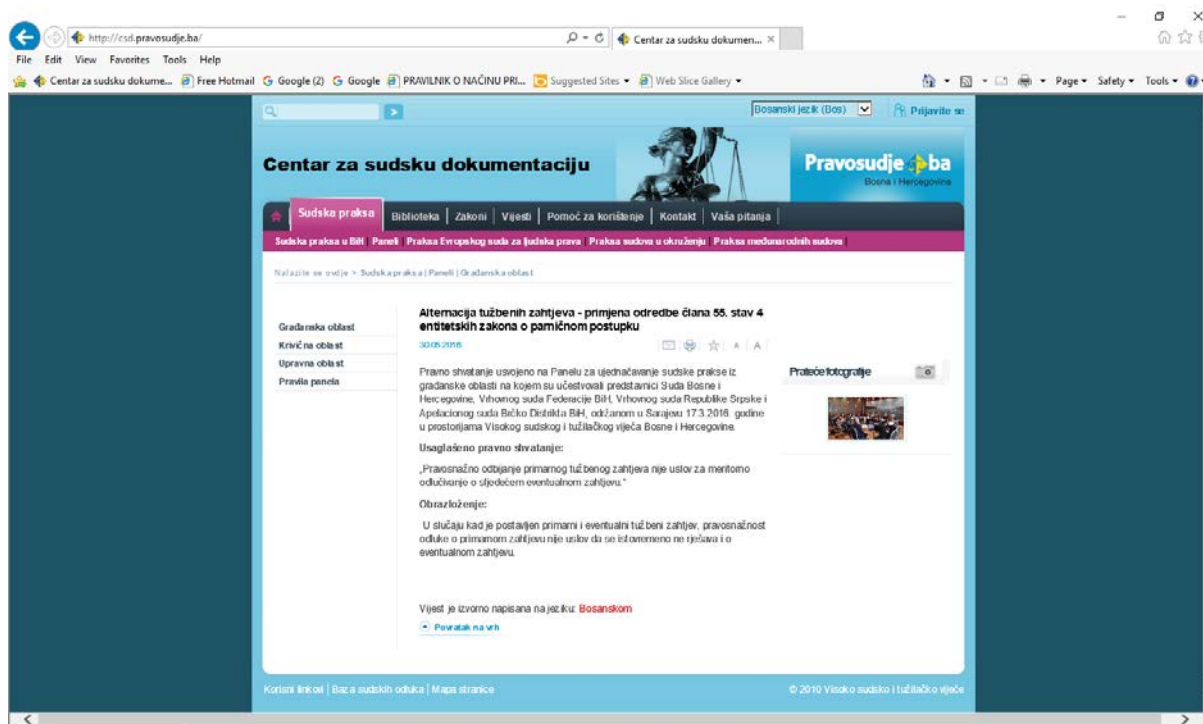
http://csd.pravosudje.ba/

Centar za sudsku dokumen... ×

File Edit View Favorites Tools Help

Centar za sudsku dokume... Free Hotmail Google (2) Google PRAVILNIK O NAČINU PRI... Suggested Sites Web Slice Gallery

Page Safety Tools

Bosanski jezik (Bos) Prijavite se

Centar za sudsku dokumentaciju

Pravosudje ba
Bosna i Hercegovina

Sudska praksa | Biblioteka | Zakoni | Vijesti | Pomoć za korištenje | Kontakt | Vaša pitanja

Sudska praksa u BiH | Paneli | Praksa Evropskog suda za ljudska prava | Praksa sudova u okruženju | Praksa međunarodnih sudova

Nalazite se ovdje > Sudska praksa | Paneli | Građanska oblast

Građanska oblast
Krivična oblast
Upravna oblast
Pravila panela

Alternacija tužbenih zahtjeva - primjena odredbe člana 55. stav 4 entitetskih zakona o parničnom postupku

30.05.2016

A A

Pravno shvatanje usvojeno na Panelu za ujednačavanje sudske prakse iz građanske oblasti na kojem su učestvovali predstavnici Suda Bosne i Hercegovine, Vrhovnog suda Federacije BiH, Vrhovnog suda Republike Srpske i Apelacionog suda Brčko Distrikta BiH, održanom u Sarajevu 17.3.2016. godine u prostorijama Visokog sudskog i tužilačkog vijeća Bosne i Hercegovine.

Usaglašeno pravno shvatanje:

„Pravosnažno odbijanje primarnog tužbenog zahtjeva nije uslov za meritorno odlučivanje o sljedećem eventualnom zahtjevu."

Obrazloženje:

U slučaju kad je postavljen primarni i eventualni tužbeni zahtjev, pravosnažnost odluke o primarnom zahtjevu nije uslov da se istovremeno ne rješava i o eventualnom zahtjevu.

Vijest je izvorno napisana na jeziku: Bosanskom

Povratak na vrh

Prateće fotografije

Korisni linkovi | Baza sudskih odluka | Mapa stranice

© 2010 Visoko sudsko i tužilačko vijeće